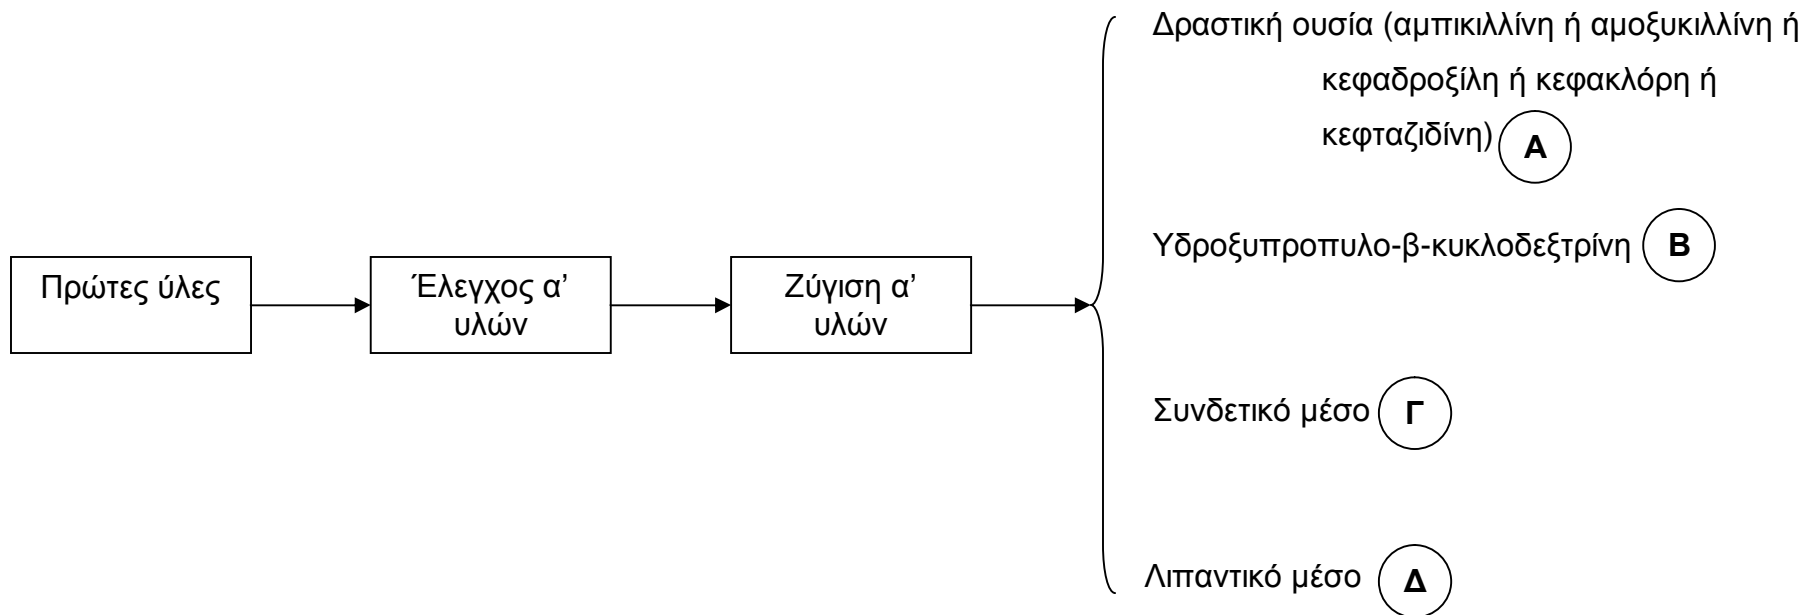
Πρώτες ύλες

Έλεγχος α' υλών

Ζύγιση α' υλών

Δραστική ουσία (αμπικιλλίνη ή αμοξυκιλλίνη ή κεφαδροξίλη ή κεφακλόρη ή κεφταζιδίνη) Α

Υδροξυπροπυλο-β-κυκλοδεξτρίνη Β

Συνδετικό μέσο Γ

Λιπαντικό μέσο Δ